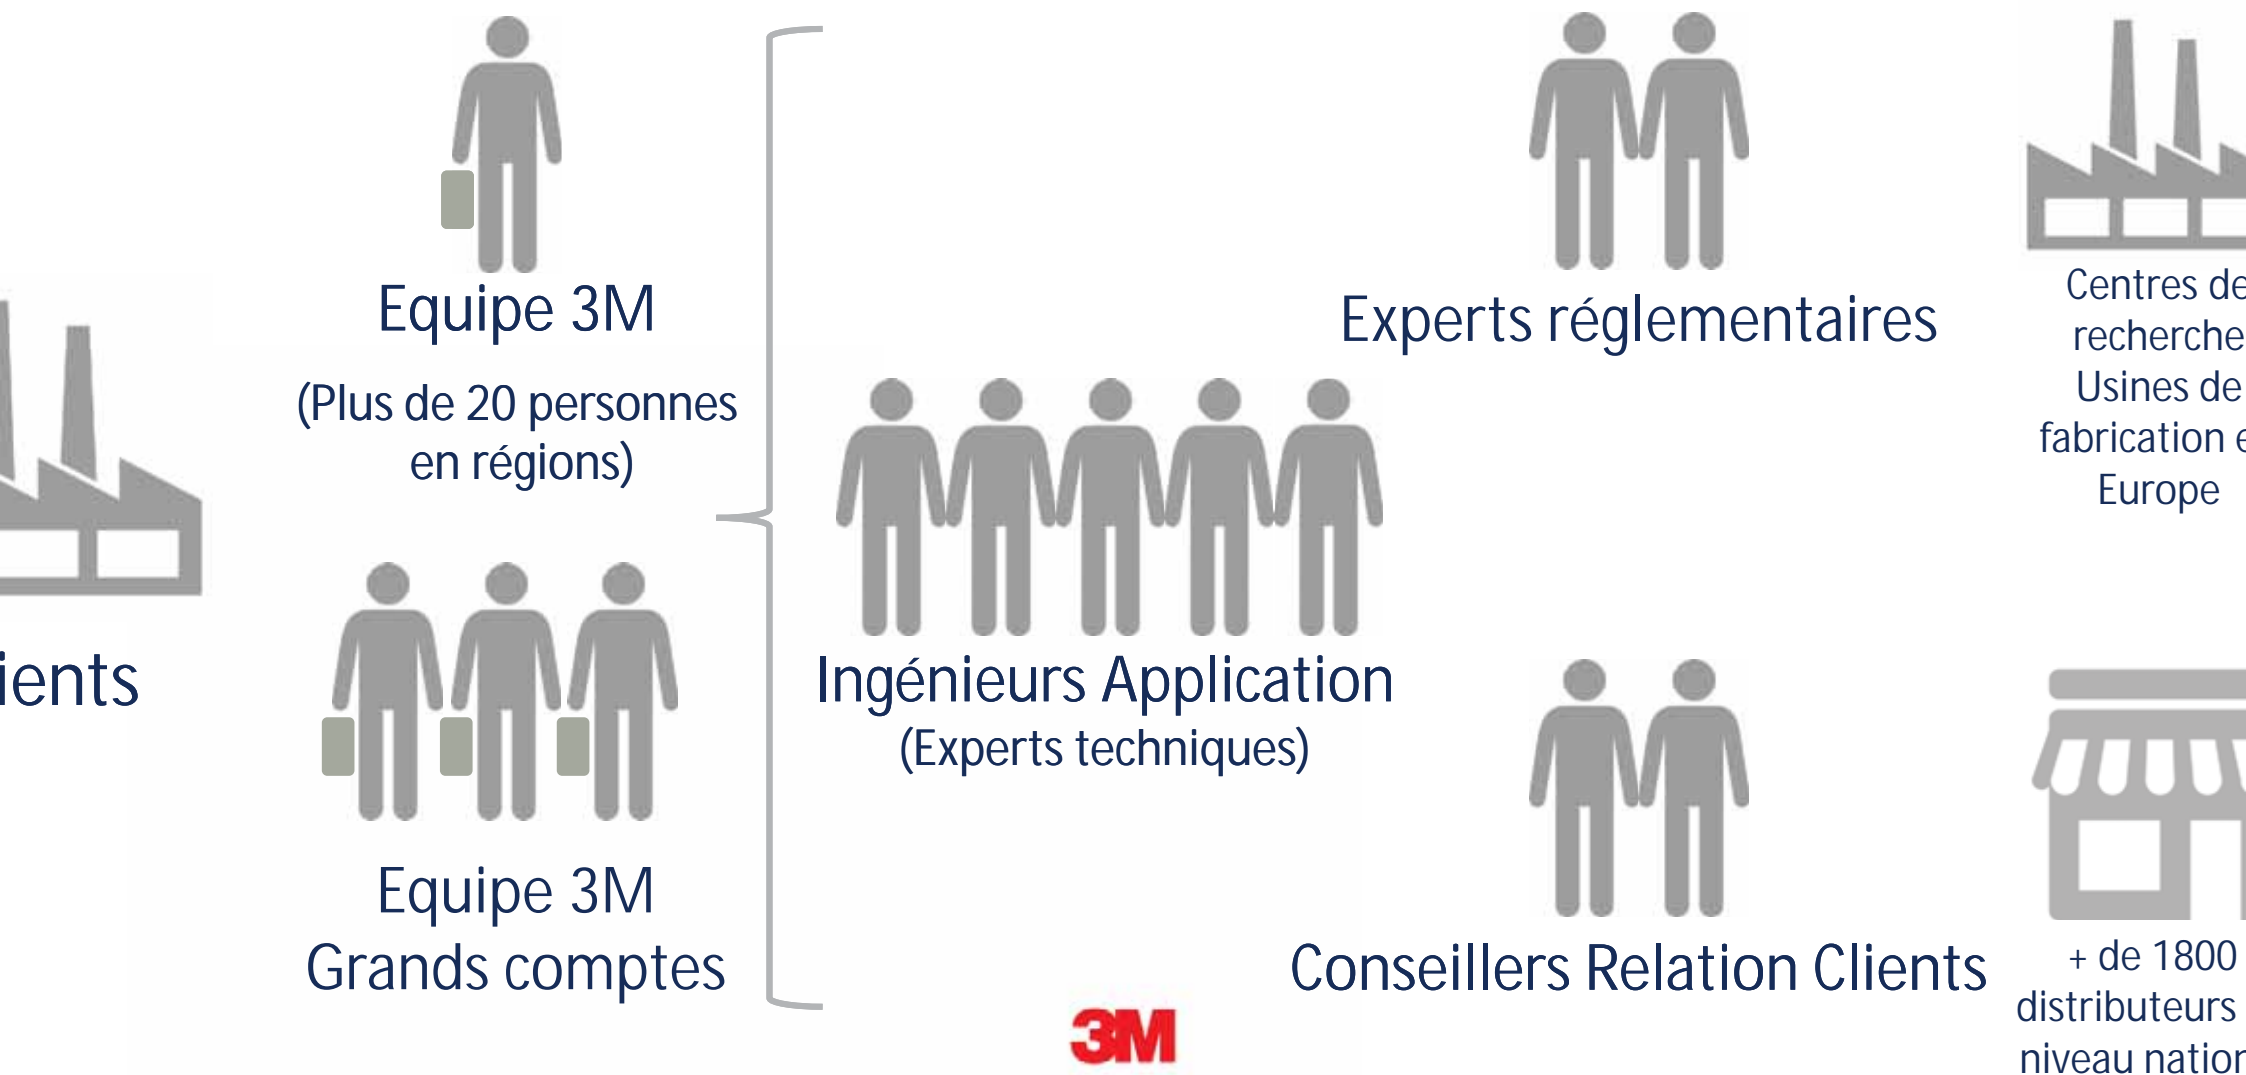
ients

Equipe 3M

(Plus de 20 personnes en régions)

Equipe 3M Grands comptes

Ingénieurs Application (Experts techniques)

Experts réglementaires

Conseillers Relation Clients

Centres de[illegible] recherche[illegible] Usines de fabrication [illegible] Europe

+ de 1800 distributeurs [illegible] niveau natio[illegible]

3M